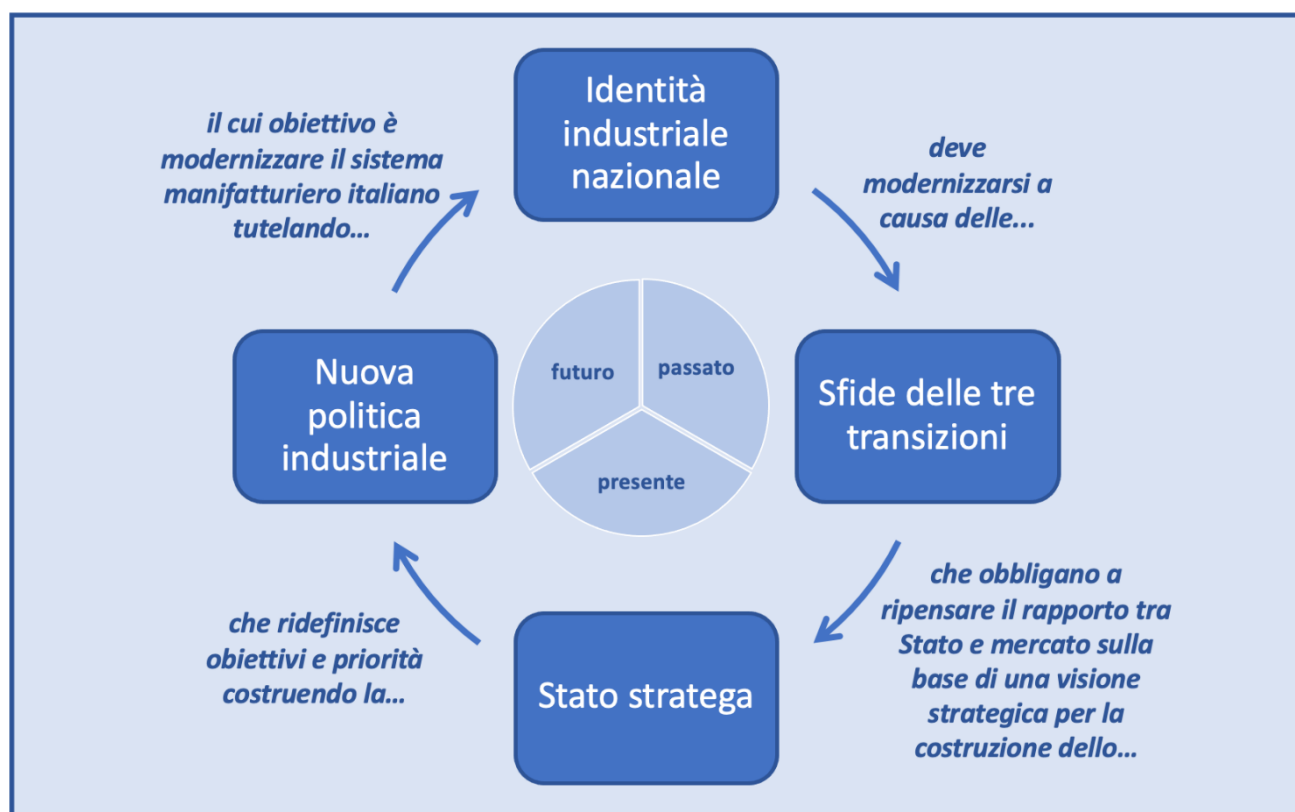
Identità industriale nazionale

deve modernizzarsi a causa delle...

Sfide delle tre transizioni

che obbligano a ripensare il rapporto tra Stato e mercato sulla base di una visione strategica per la costruzione dello...

Stato stratega

che ridefinisce obiettivi e priorità costruendo la...

Nuova politica industriale

il cui obiettivo è modernizzare il sistema manifatturiero italiano tutelando...

futuro

passato

presente